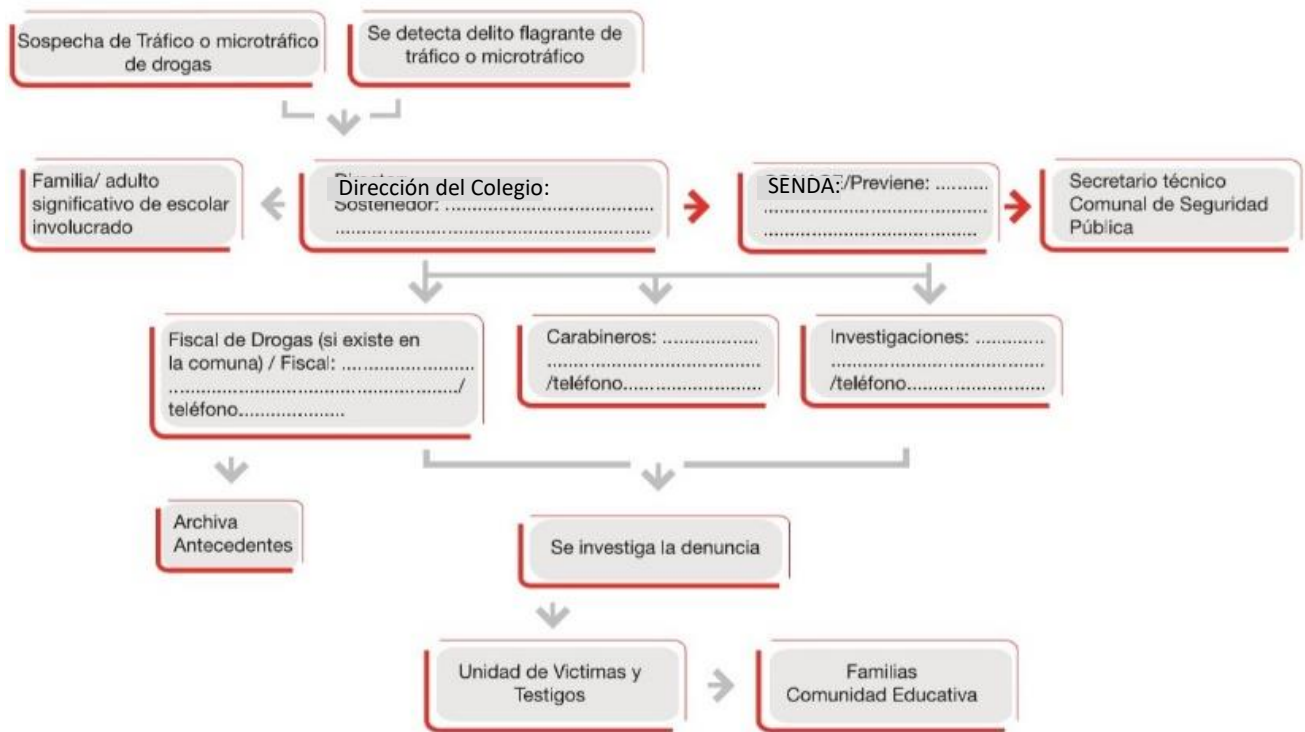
Sospecha de Tráfico o microtráfico de drogas

Se detecta delito flagrante de tráfico o microtráfico

Familia/ adulto significativo de escolar involucrado

Dirección del Colegio:
Sostenedor: ........................................
..............................................................

SENDA:/Previene: ..........
..............................................
..............................................

Secretario técnico Comunal de Seguridad Pública

Fiscal de Drogas (si existe en la comuna) / Fiscal: ..........................
........................................................../
teléfono...................

Carabineros: ...................
..........................................
/teléfono..........................

Investigaciones: .............
..........................................
/teléfono..........................

Archiva Antecedentes

Se investiga la denuncia

Unidad de Victimas y Testigos

Familias
Comunidad Educativa